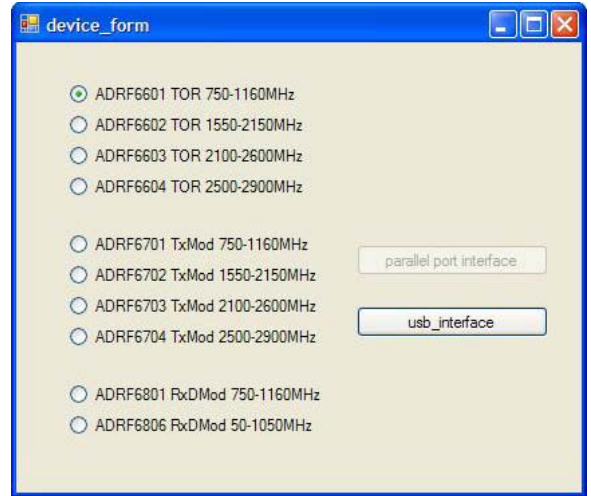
device_form

ADRF6601 TOR 750-1160MHz
ADRF6602 TOR 1550-2150MHz
ADRF6603 TOR 2100-2600MHz
ADRF6604 TOR 2500-2900MHz

ADRF6701 TxMod 750-1160MHz
ADRF6702 TxMod 1550-2150MHz
ADRF6703 TxMod 2100-2600MHz
ADRF6704 TxMod 2500-2900MHz

ADRF6801 RxDMod 750-1160MHz
ADRF6806 RxDMod 50-1050MHz

parallel port interface

usb_interface